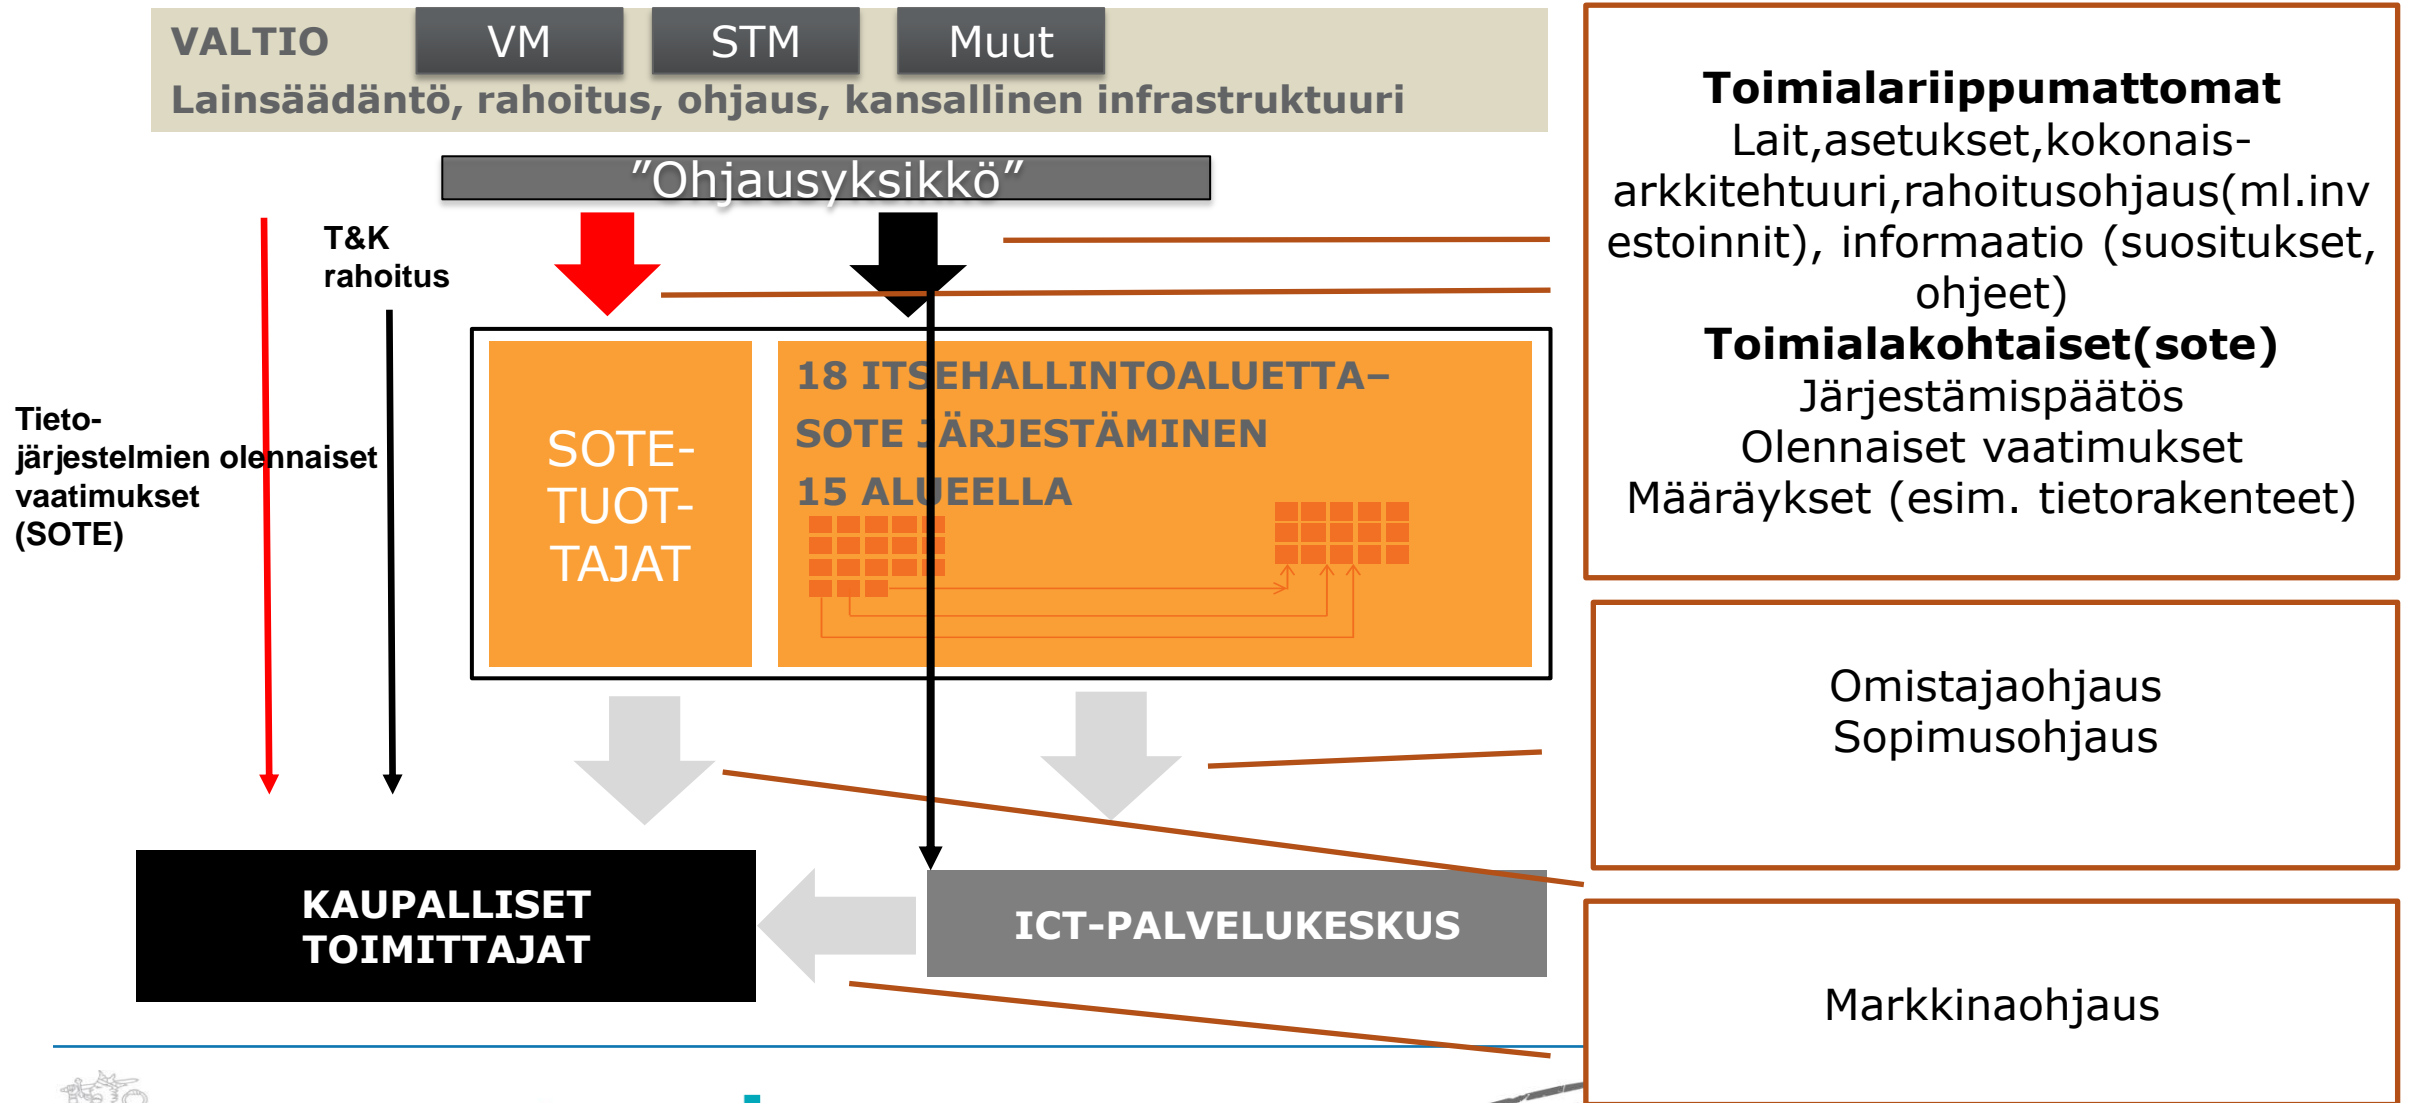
VALTIO VM STM Muut
Lainsäädäntö, rahoitus, ohjaus, kansallinen infrastruktuuri

"Ohjausyksikkö"

T&K rahoitus

Tieto-järjestelmien olennaiset vaatimukset (SOTE)

SOTE-TUOT-TAJAT

18 ITSEHALLINTOALUETTA–SOTE JÄRJESTÄMINEN 15 ALUEELLA

KAUPALLISET TOIMITTAJAT

ICT-PALVELUKESKUS

**Toimialariippumattomat**
Lait,asetukset,kokonais-arkkitehtuuri,rahoitusohjaus(ml.investoinnit), informaatio (suositukset, ohjeet)
**Toimialakohtaiset(sote)**
Järjestämispäätös
Olennaiset vaatimukset
Määräykset (esim. tietorakenteet)

Omistajaohjaus
Sopimusohjaus

Markkinaohjaus